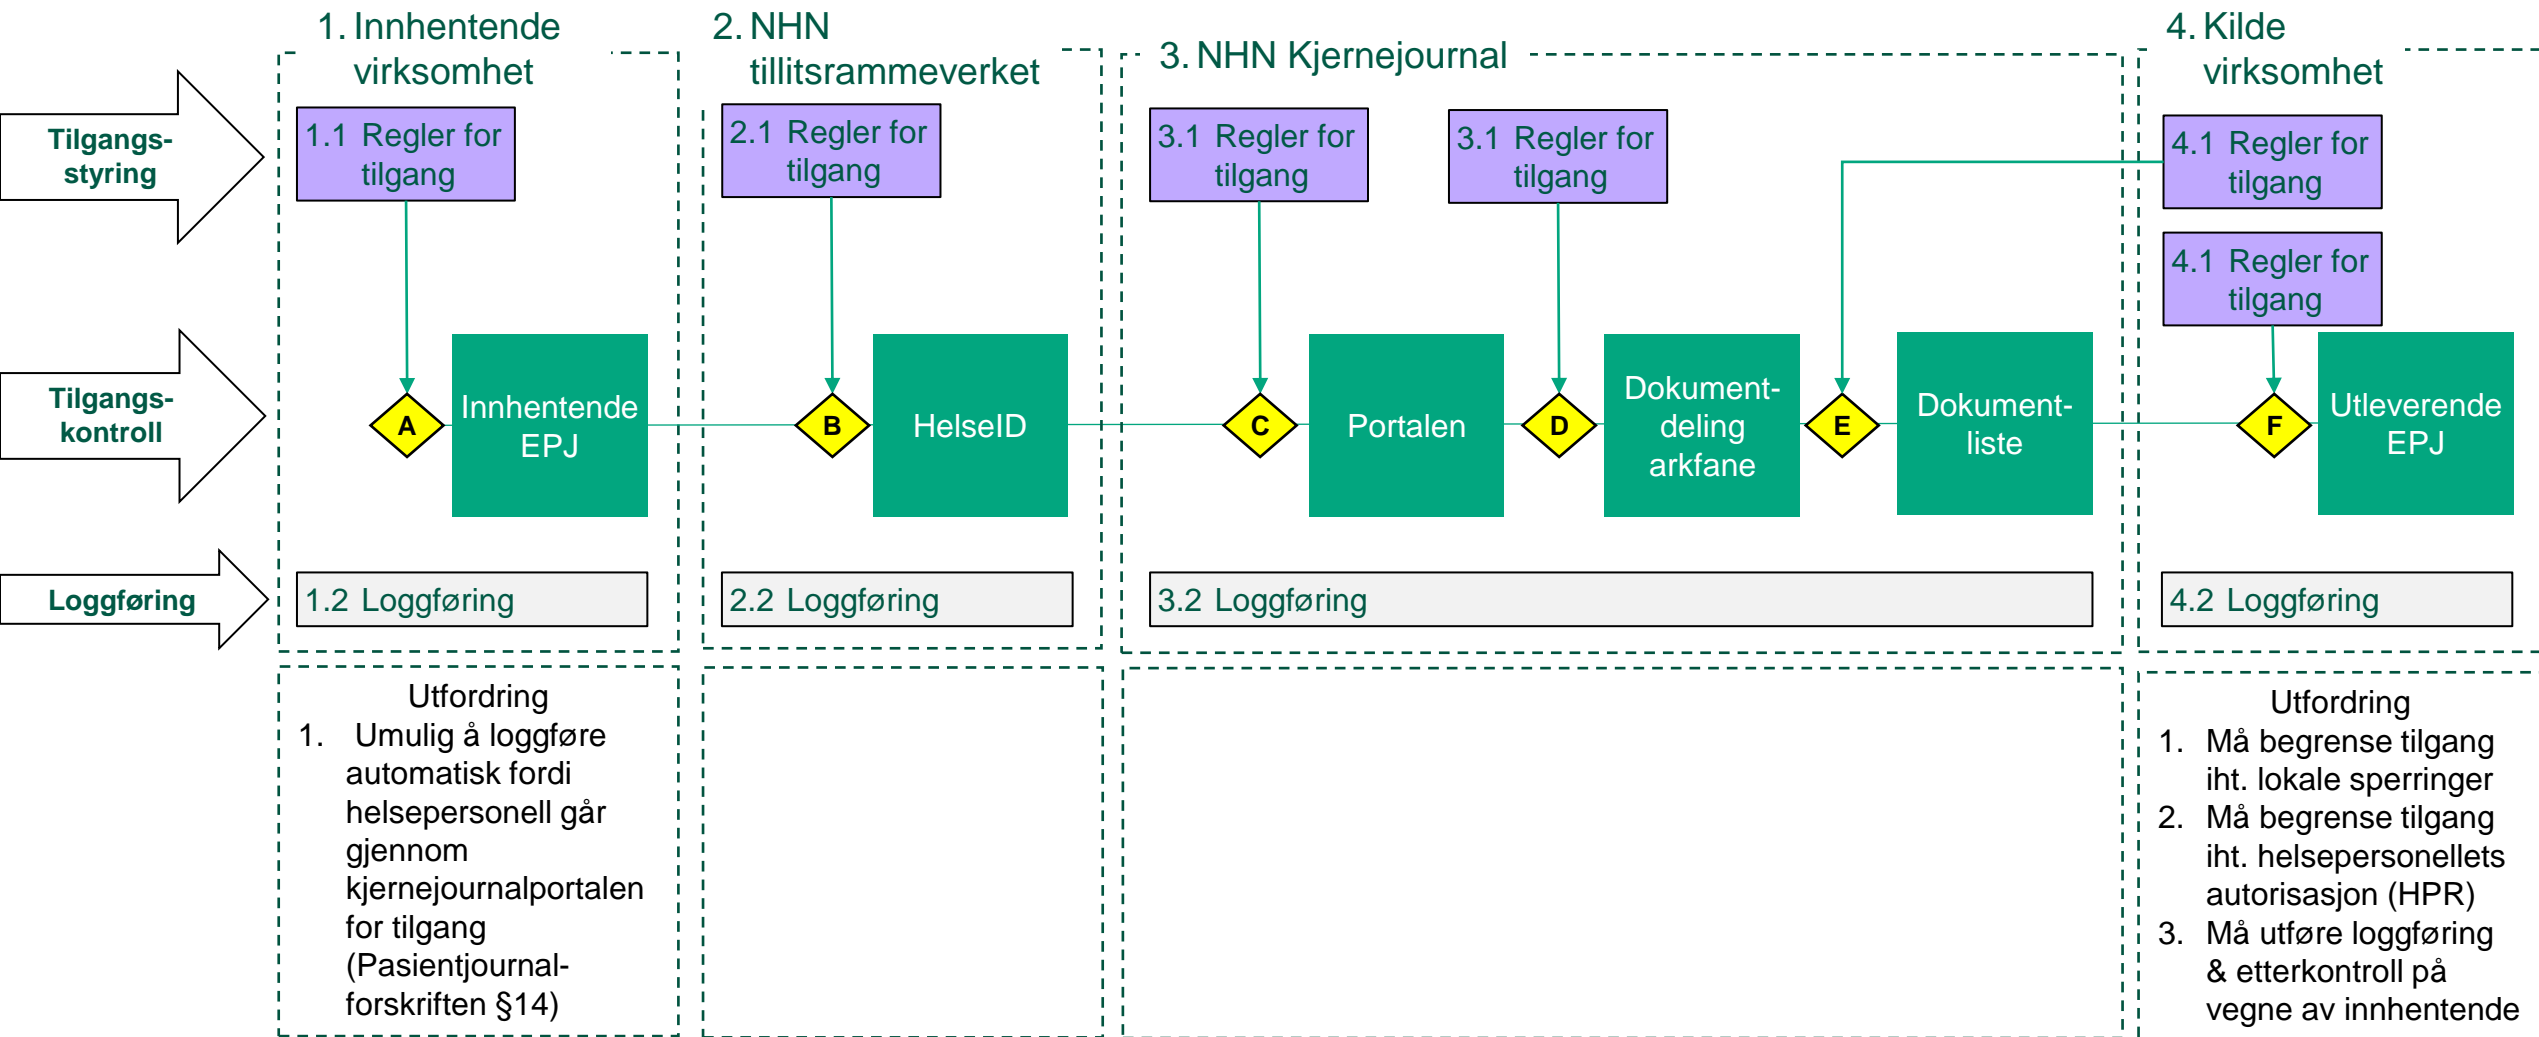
1. Innhentende virksomhet

2. NHN tillitsrammeverket

3. NHN Kjernejournal

4. Kilde virksomhet

Tilgangs-styring

Tilgangs-kontroll

Loggføring

1.1 Regler for tilgang

2.1 Regler for tilgang

3.1 Regler for tilgang

3.1 Regler for tilgang

4.1 Regler for tilgang

4.1 Regler for tilgang

A

Innhentende EPJ

B

HelseID

C

Portalen

D

Dokument-deling arkfane

E

Dokument-liste

F

Utleverende EPJ

1.2 Loggføring

2.2 Loggføring

3.2 Loggføring

4.2 Loggføring

Utfordring
1. Umulig å loggføre automatisk fordi helsepersonell går gjennom kjernejournalportalen for tilgang (Pasientjournal-forskriften §14)

Utfordring
1. Må begrense tilgang iht. lokale sperringer
2. Må begrense tilgang iht. helsepersonellets autorisasjon (HPR)
3. Må utføre loggføring & etterkontroll på vegne av innhentende